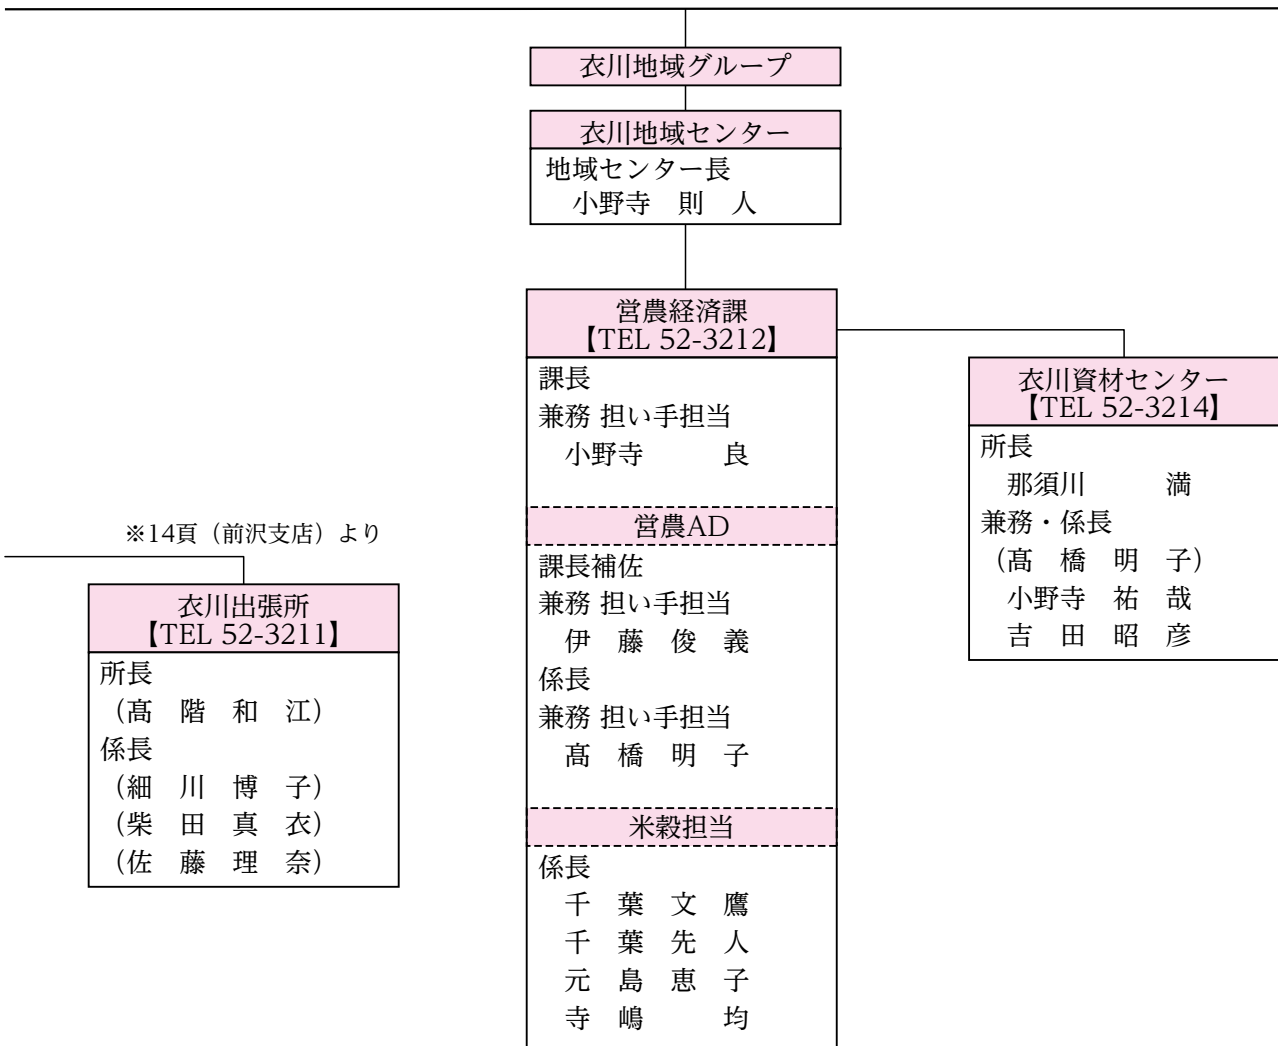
衣川地域グループ

衣川地域センター
地域センター長
小野寺　則　人

営農経済課
【TEL 52-3212】
課長
兼務 担い手担当
小野寺　　良

営農AD
課長補佐
兼務 担い手担当
伊　藤　俊　義
係長
兼務 担い手担当
髙　橋　明　子

米穀担当
係長
千　葉　文　鷹
千　葉　先　人
元　島　恵　子
寺　嶋　　均

衣川資材センター
【TEL 52-3214】
所長
那須川　　満
兼務・係長
（髙　橋　明　子）
小野寺　祐　哉
吉　田　昭　彦

※14頁（前沢支店）より

衣川出張所
【TEL 52-3211】
所長
（髙　階　和　江）
係長
（細　川　博　子）
（柴　田　真　衣）
（佐　藤　理　奈）